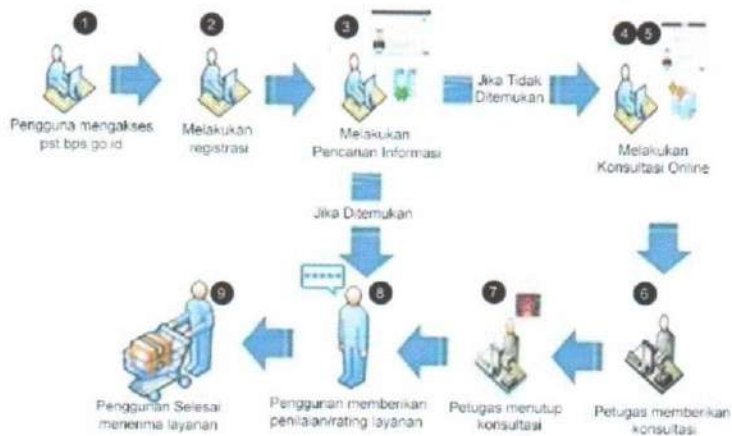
1
Pengguna mengakses pst.bps.go.id

2
Melakukan registrasi

3
Melakukan Pencarian Informasi

Jika Tidak Ditemukan

4 5
Melakukan Konsultasi Online

Jika Ditemukan

6
Petugas memberikan konsultasi

7
Petugas menutup konsultasi

8
Penggunan memberikan penilaian/rating layanan

9
Penggunan Selesai menerima layanan